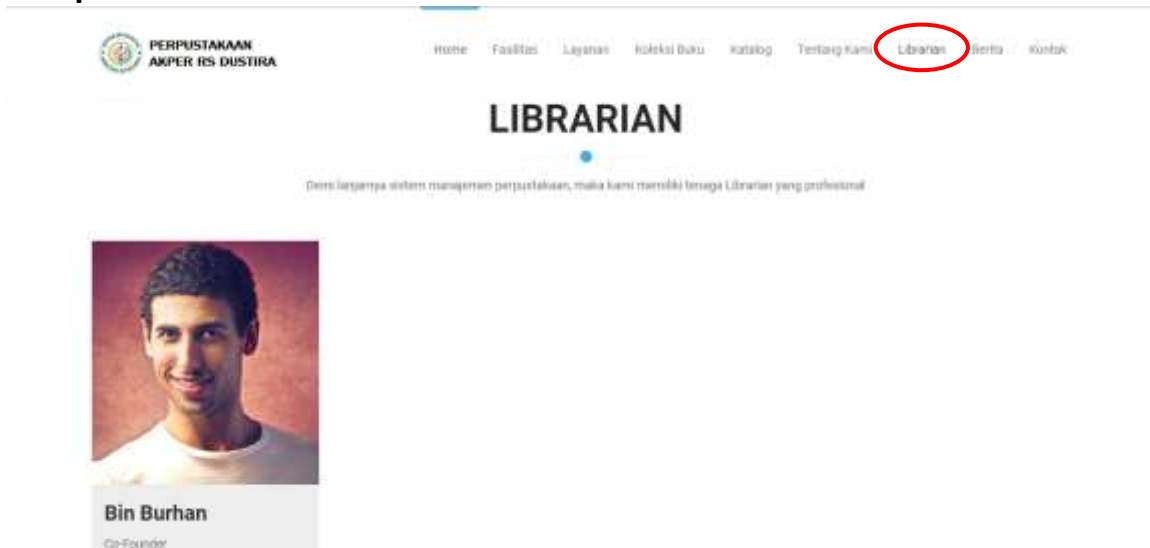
PERPUSTAKAAN AKPER RS DUSTIRA

Home Fasilitas Layanan Koleksi Buku Katalog Tentang Kami Librarian Berita Kontak

LIBRARIAN

Demi lancarnya sistem manajemen perpustakaan, maka kami memiliki tenaga Librarian yang profesional

Bin Burhan

Co-Founder